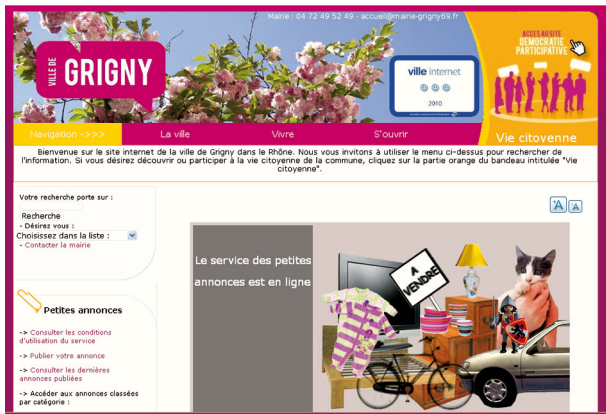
Mairie : 04 72 49 52 49 - accueil@mairie-grigny69.fr

VILLE DE GRIGNY

ville internet

2010

ACCES AU SITE DEMOCRATIE PARTICIPATIVE

Navigation ->>>

La ville

Vivre

S'ouvrir

Vie citoyenne

Bienvenue sur le site internet de la ville de Grigny dans le Rhône. Nous vous invitons à utiliser le menu ci-dessus pour rechercher de l'information. Si vous désirez découvrir ou participer à la vie citoyenne de la commune, cliquez sur la partie orange du bandeau intitulée "Vie citoyenne".

Votre recherche porte sur :

Recherche

- Désirez vous :

Choisissez dans la liste :

- Contacter la mairie

A A

Le service des petites annonces est en ligne

A VENDRE

Petites annonces

-> Consulter les conditions d'utilisation du service

-> Publier votre annonce

-> Consulter les dernières annonces publiées

-> Accéder aux annonces classées par catégorie :